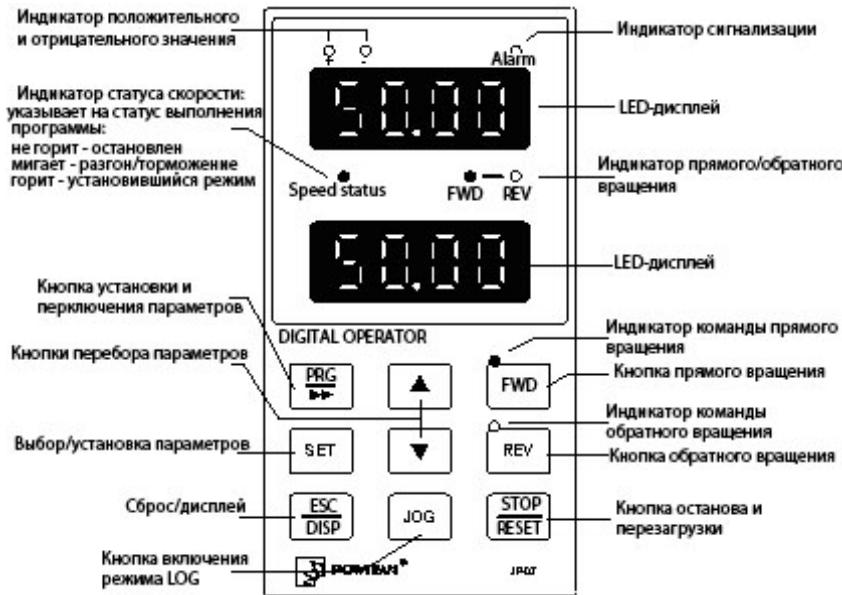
Индикатор положительного и отрицательного значения

Индикатор сигнализации

Alarm

50.00

LED-дисплей

Индикатор статуса скорости: указывает на статус выполнения программы:
не горит - остановлен
мигает - разгон/торможение
горит - установившийся режим

Speed status

FWD

REV

Индикатор прямого/обратного вращения

50.00

LED-дисплей

Кнопка установки и переключения параметров

DIGITAL OPERATOR

Индикатор команды прямого вращения

Кнопки перебора параметров

PRG

▲

FWD

Кнопка прямого вращения

Индикатор команды обратного вращения

Выбор/установка параметров

SET

▼

REV

Кнопка обратного вращения

Сброс/дисплей

ESC
DISP

JOG

STOP
RESET

Кнопка останова и перезагрузки

Кнопка включения режима LOG

POWTRAN

JP6T